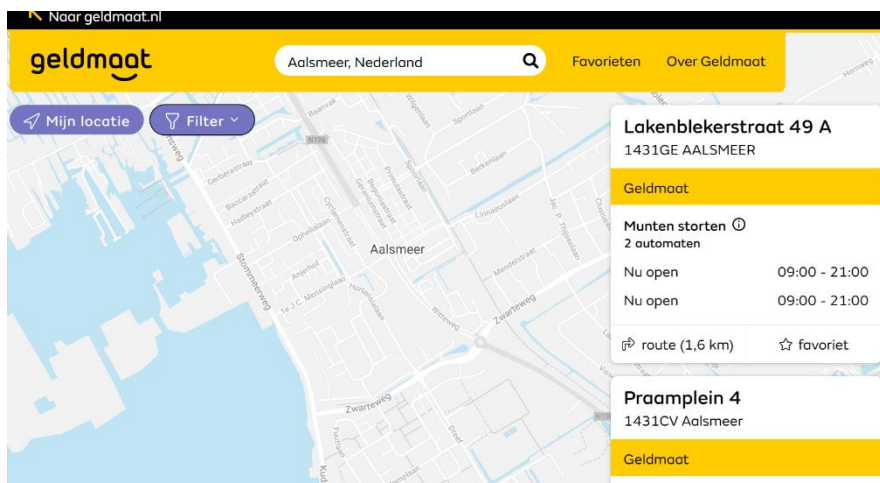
Naar geldmaat.nl

geldmaat

Aalsmeer, Nederland

Favorieten Over Geldmaat

Mijn locatie

Filter

Lakenblekerstraat 49 A
1431GE AALSMEER

Geldmaat

Munten storten
2 automaten

Nu open 09:00 - 21:00
Nu open 09:00 - 21:00

route (1,6 km) favoriet

Praamplein 4
1431CV Aalsmeer

Geldmaat

Aalsmeer
Stommeerweg
Zwarteweg
Zwarteweg
Ophelialaan
Sportlaan
Berkenlaan
Lindenlaan
Mendelstraat
Wittenweg
Baccarastraat
Hadleystraat
Gerberastraat
Cyclamenstraat
Begoniastraat
Geraniumstraat
Primulastraat
Spoorlaan
Anjerhof
Hortensialaan
1e J.C. Mensinglaan
Jhr. P. Thijsselaan
Hornweg
Boenvak
N196